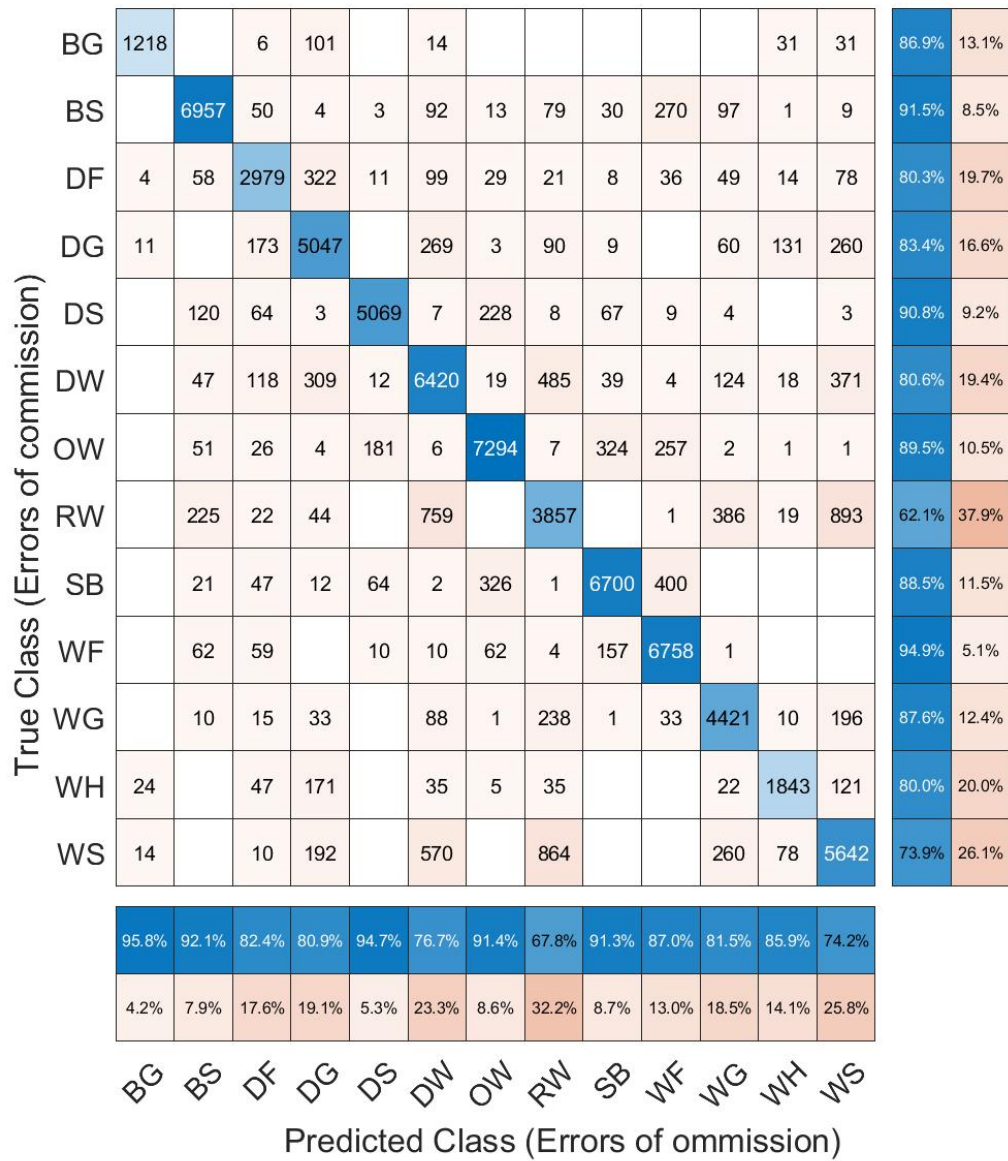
True Class (Errors of commission)

| | BG | BS | DF | DG | DS | DW | OW | RW | SB | WF | WG | WH | WS | | |
|---|---|---|---|---|---|---|---|---|---|---|---|---|---|---|---|
| BG | 1218 | | 6 | 101 | | 14 | | | | | | 31 | 31 | 86.9% | 13.1% |
| BS | | 6957 | 50 | 4 | 3 | 92 | 13 | 79 | 30 | 270 | 97 | 1 | 9 | 91.5% | 8.5% |
| DF | 4 | 58 | 2979 | 322 | 11 | 99 | 29 | 21 | 8 | 36 | 49 | 14 | 78 | 80.3% | 19.7% |
| DG | 11 | | 173 | 5047 | | 269 | 3 | 90 | 9 | | 60 | 131 | 260 | 83.4% | 16.6% |
| DS | | 120 | 64 | 3 | 5069 | 7 | 228 | 8 | 67 | 9 | 4 | | 3 | 90.8% | 9.2% |
| DW | | 47 | 118 | 309 | 12 | 6420 | 19 | 485 | 39 | 4 | 124 | 18 | 371 | 80.6% | 19.4% |
| OW | | 51 | 26 | 4 | 181 | 6 | 7294 | 7 | 324 | 257 | 2 | 1 | 1 | 89.5% | 10.5% |
| RW | | 225 | 22 | 44 | | 759 | | 3857 | | 1 | 386 | 19 | 893 | 62.1% | 37.9% |
| SB | | 21 | 47 | 12 | 64 | 2 | 326 | 1 | 6700 | 400 | | | | 88.5% | 11.5% |
| WF | | 62 | 59 | | 10 | 10 | 62 | 4 | 157 | 6758 | 1 | | | 94.9% | 5.1% |
| WG | | 10 | 15 | 33 | | 88 | 1 | 238 | 1 | 33 | 4421 | 10 | 196 | 87.6% | 12.4% |
| WH | 24 | | 47 | 171 | | 35 | 5 | 35 | | | 22 | 1843 | 121 | 80.0% | 20.0% |
| WS | 14 | | 10 | 192 | | 570 | | 864 | | | 260 | 78 | 5642 | 73.9% | 26.1% |
| | 95.8% | 92.1% | 82.4% | 80.9% | 94.7% | 76.7% | 91.4% | 67.8% | 91.3% | 87.0% | 81.5% | 85.9% | 74.2% | | |
| | 4.2% | 7.9% | 17.6% | 19.1% | 5.3% | 23.3% | 8.6% | 32.2% | 8.7% | 13.0% | 18.5% | 14.1% | 25.8% | | |

Predicted Class (Errors of ommission)